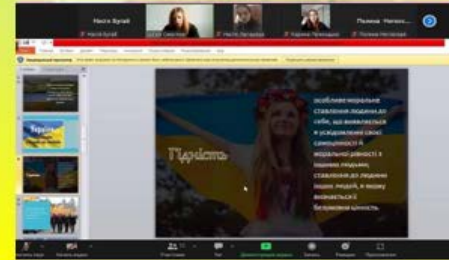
Настя Булай
Настя Дегтярова
Карина Прокопцова
Поліна Нагач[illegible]

Гідність

особливе моральне ставлення людини до себе, що виявляється в усвідомленні своєї самоцінності й моральної рівності з іншими людьми, ставлення до людини інших людей, у якому визнається її безумовна цінність.

Україна